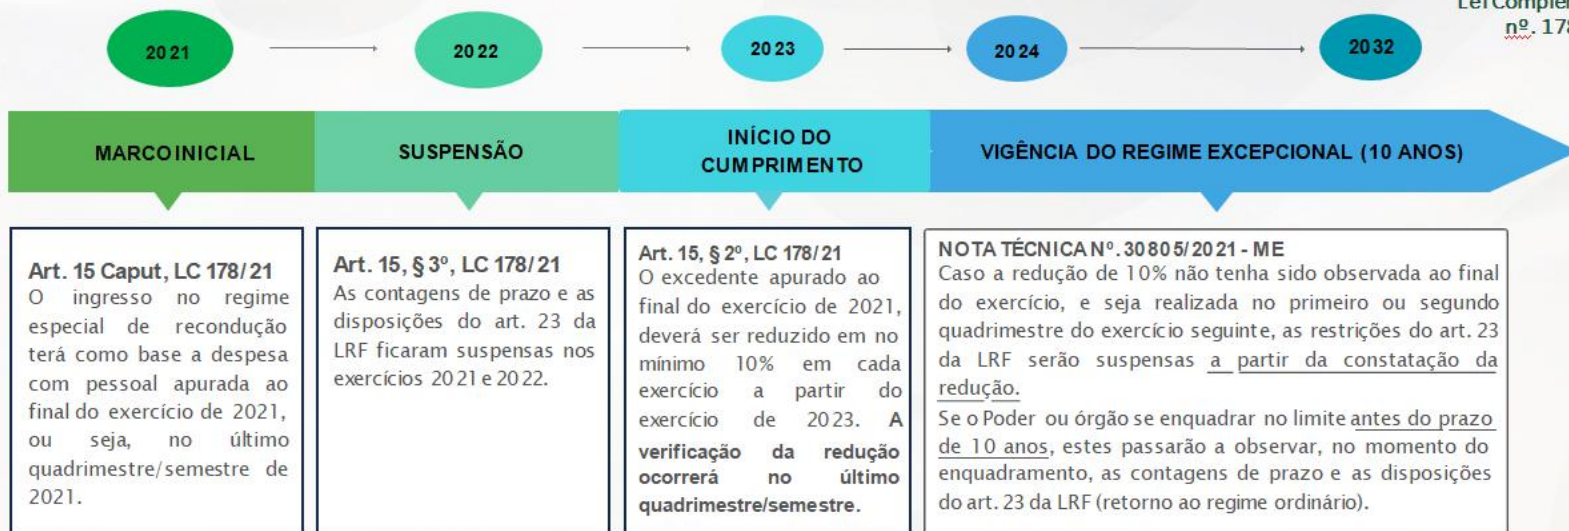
Lei Complem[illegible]
nº. 178

2021
2022
2023
2024
2032

MARCO INICIAL
SUSPENSÃO
INÍCIO DO CUMPRIMENTO
VIGÊNCIA DO REGIME EXCEPCIONAL (10 ANOS)

Art. 15 Caput, LC 178/21
O ingresso no regime especial de recondução terá como base a despesa com pessoal apurada ao final do exercício de 2021, ou seja, no último quadrimestre/semestre de 2021.

Art. 15, § 3º, LC 178/21
As contagens de prazo e as disposições do art. 23 da LRF ficaram suspensas nos exercícios 2021 e 2022.

Art. 15, § 2º, LC 178/21
O excedente apurado ao final do exercício de 2021, deverá ser reduzido em no mínimo 10% em cada exercício a partir do exercício de 2023. A verificação da redução ocorrerá no último quadrimestre/semestre.

NOTA TÉCNICA Nº. 30805/2021 - ME
Caso a redução de 10% não tenha sido observada ao final do exercício, e seja realizada no primeiro ou segundo quadrimestre do exercício seguinte, as restrições do art. 23 da LRF serão suspensas a partir da constatação da redução.
Se o Poder ou órgão se enquadrar no limite antes do prazo de 10 anos, estes passarão a observar, no momento do enquadramento, as contagens de prazo e as disposições do art. 23 da LRF (retorno ao regime ordinário).